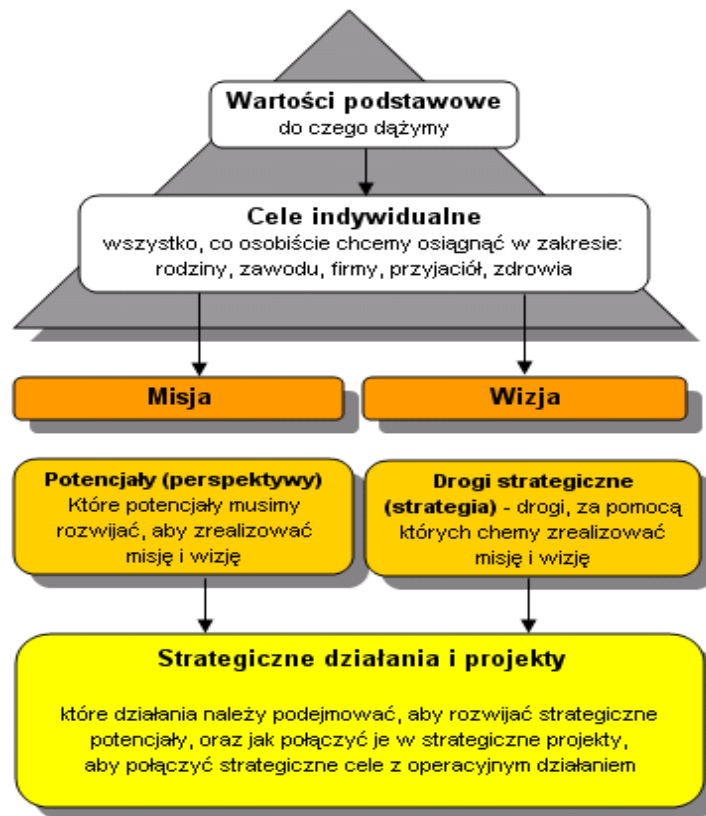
Wartości podstawowe
do czego dążymy

Cele indywidualne
wszystko, co osobiście chcemy osiągnąć w zakresie: rodziny, zawodu, firmy, przyjaciół, zdrowia

Misja

Wizja

Potencjały (perspektywy)
Które potencjały musimy rozwijać, aby zrealizować misję i wizję

Drogi strategiczne (strategia) - drogi, za pomocą których chemy zrealizować misję i wizję

Strategiczne działania i projekty

które działania należy podejmować, aby rozwijać strategiczne potencjały, oraz jak połączyć je w strategiczne projekty, aby połączyć strategiczne cele z operacyjnym działaniem